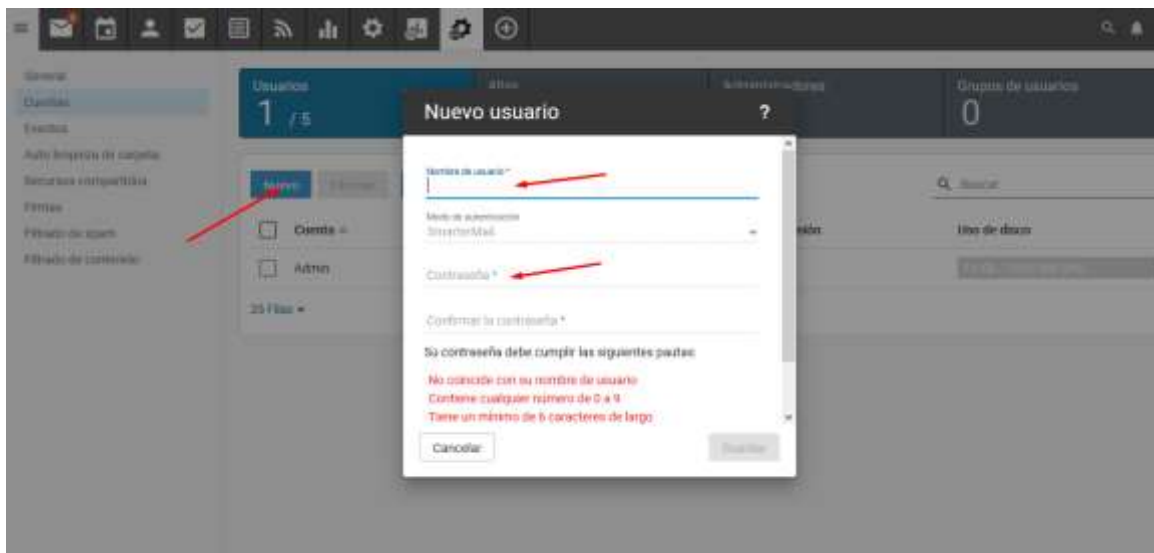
General
Cuentas
Eventos
Auto limpieza de carpeta
Recursos compartidos
Firmas
Filtrado de spam
Filtrado de contenido

Usuarios
1 /5

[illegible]

Administradores

Grupos de usuarios
0

Nuevo
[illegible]

Cuenta
Admin
25 Filas

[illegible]

Uso de disco

Buscar

Nuevo usuario
?

Nombre de usuario *

Modo de autenticación
SmarterMail

Contraseña *

Confirmar la contraseña *

Su contraseña debe cumplir las siguientes pautas:

No coincide con su nombre de usuario
Contiene cualquier número de 0 a 9
Tiene un mínimo de 6 caracteres de largo

Cancelar
Guardar